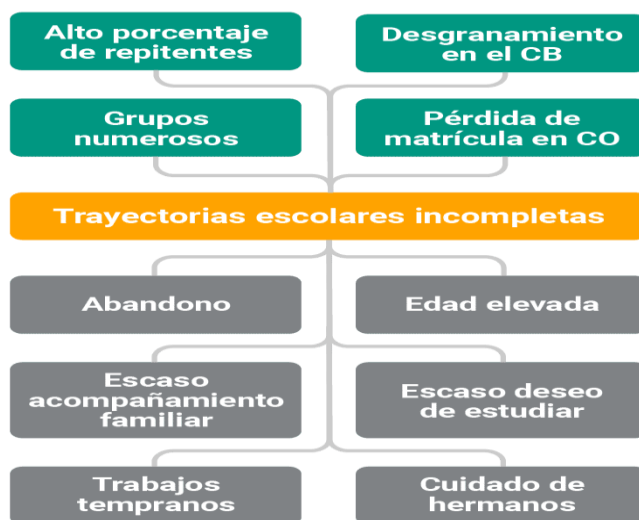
Alto porcentaje de repitentes

Desgranamiento en el CB

Grupos numerosos

Pérdida de matrícula en CO

Trayectorias escolares incompletas

Abandono

Edad elevada

Escaso acompañamiento familiar

Escaso deseo de estudiar

Trabajos tempranos

Cuidado de hermanos